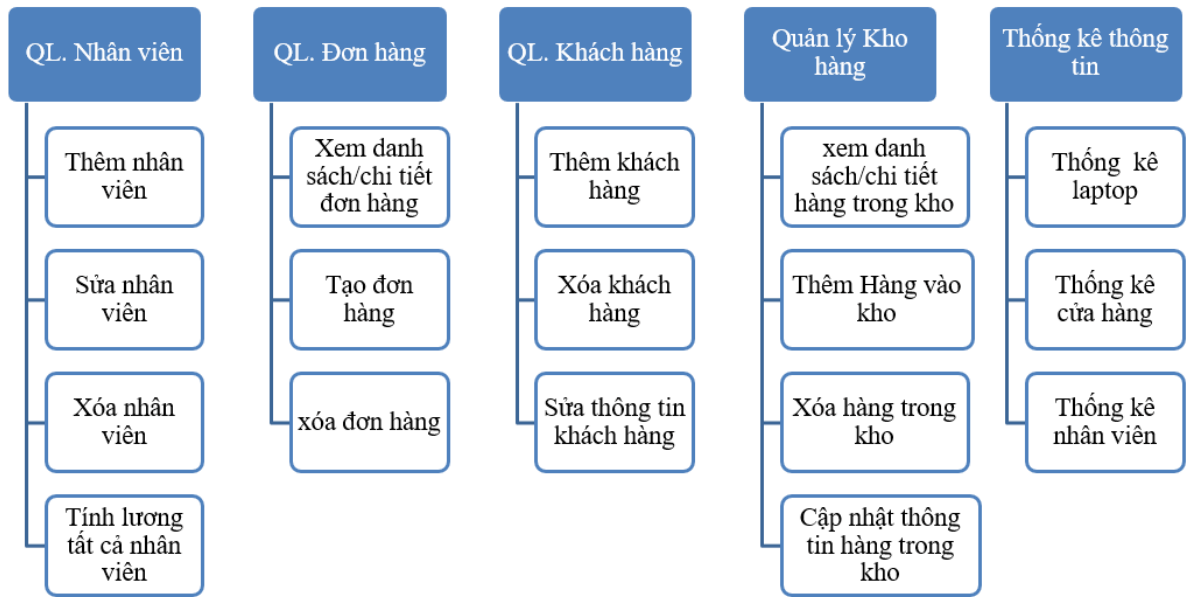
QL. Nhân viên

Thêm nhân viên

Sửa nhân viên

Xóa nhân viên

Tính lương tất cả nhân viên

QL. Đơn hàng

Xem danh sách/chi tiết đơn hàng

Tạo đơn hàng

xóa đơn hàng

QL. Khách hàng

Thêm khách hàng

Xóa khách hàng

Sửa thông tin khách hàng

Quản lý Kho hàng

xem danh sách/chi tiết hàng trong kho

Thêm Hàng vào kho

Xóa hàng trong kho

Cập nhật thông tin hàng trong kho

Thống kê thông tin

Thống kê laptop

Thống kê cửa hàng

Thống kê nhân viên